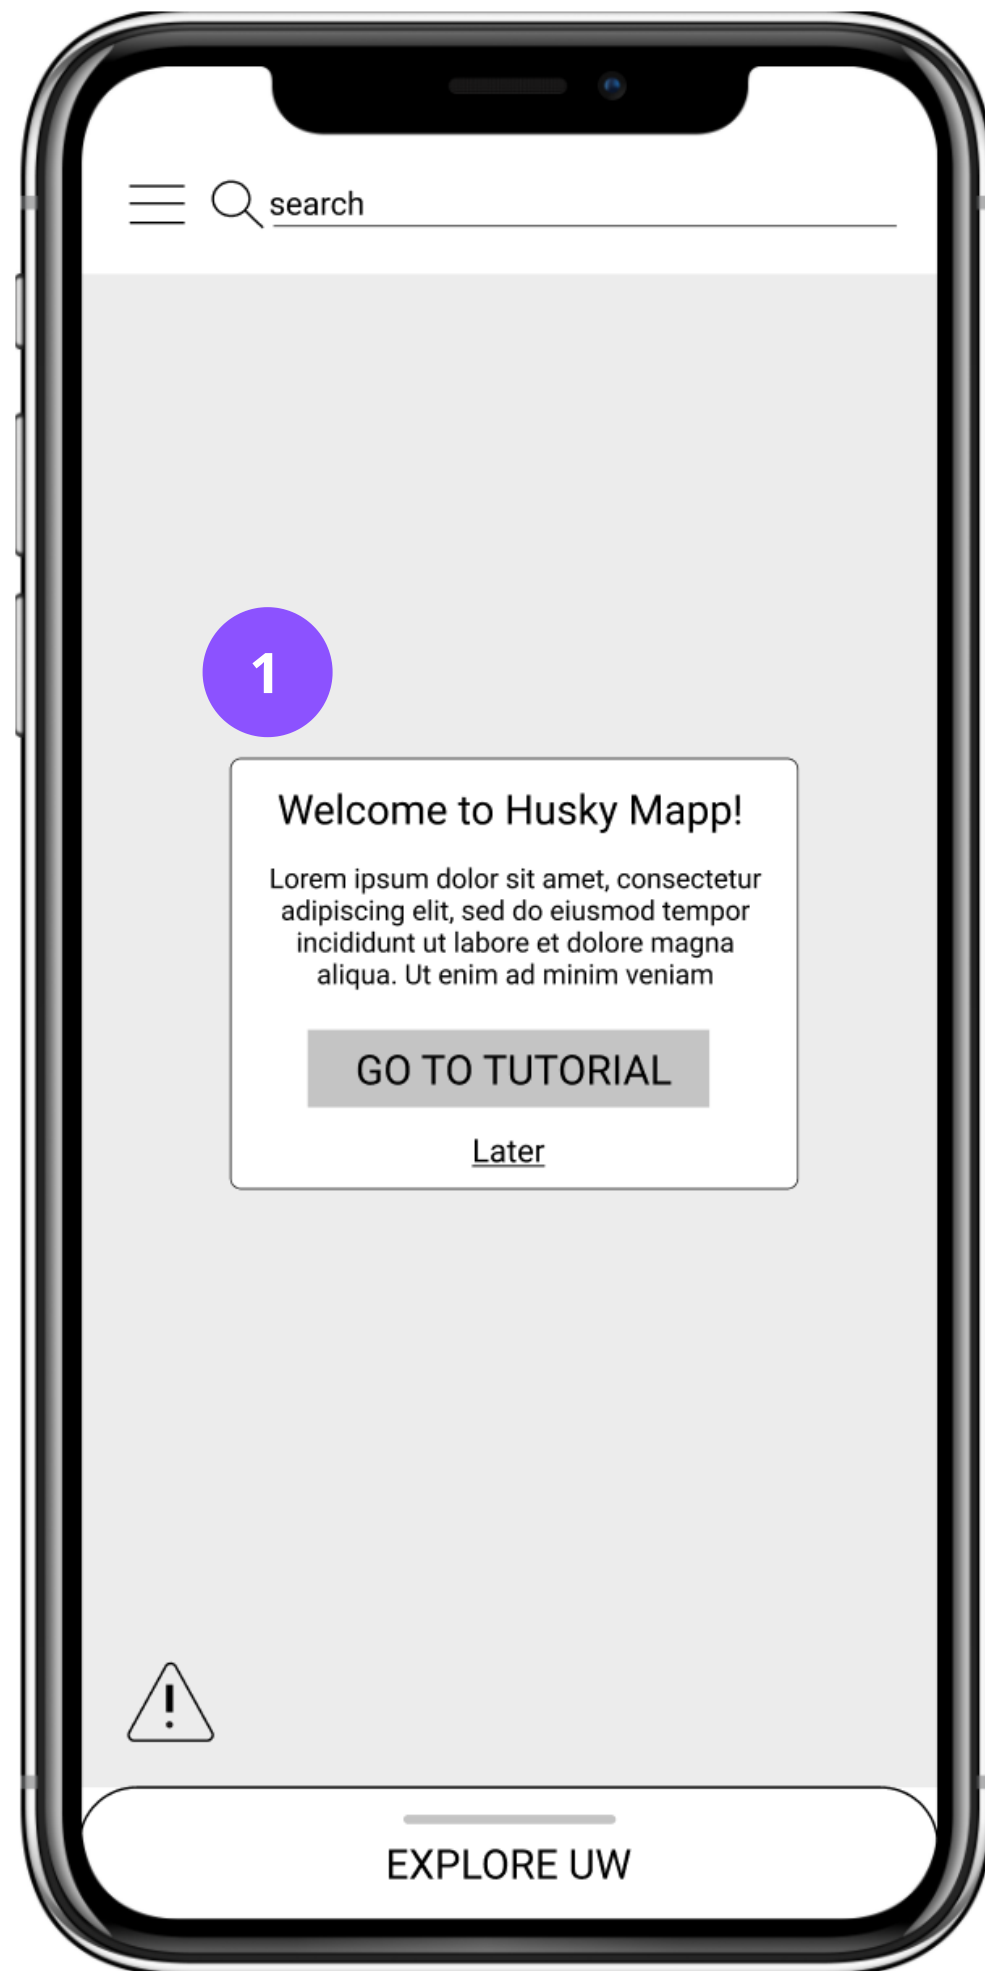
search

1

Welcome to Husky Mapp!

Lorem ipsum dolor sit amet, consectetur adipiscing elit, sed do eiusmod tempor incididunt ut labore et dolore magna aliqua. Ut enim ad minim veniam

GO TO TUTORIAL

Later

EXPLORE UW